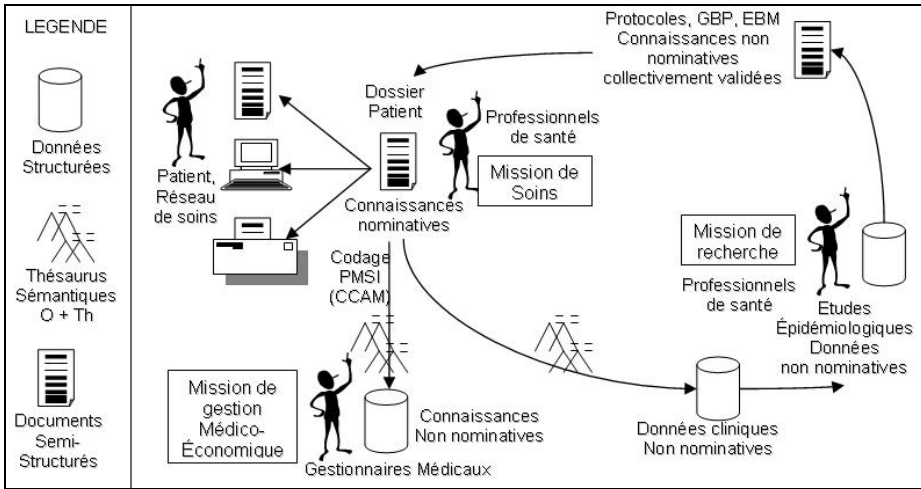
LEGENDE

Données Structurées

Thésaurus Sémantiques O + Th

Documents Semi-Structurés

Protocoles, GBP, EBM
Connaissances non nominatives collectivement validées

Dossier Patient

Professionnels de santé

Mission de Soins

Patient, Réseau de soins

Connaissances nominatives

Codage PMSI (CCAM)

Mission de recherche

Professionnels de santé

Etudes Épidémiologiques Données non nominatives

Mission de gestion Médico-Économique

Connaissances Non nominatives

Gestionnaires Médicaux

Données cliniques Non nominatives